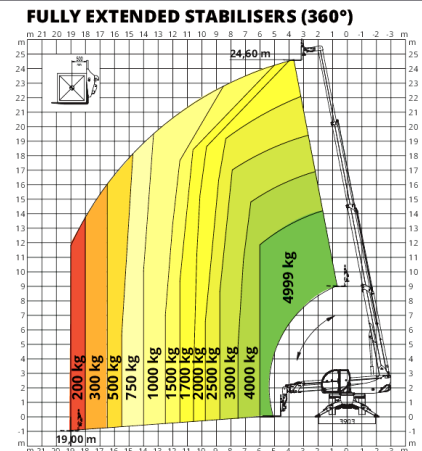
FULLY EXTENDED STABILISERS (360°)

m 21 20 19 18 17 16 15 14 13 12 11 10 9 8 7 6 5 4 3 2 1 0 -1 -2 -3 m

24,60 m

4999 kg

200 kg
300 kg
500 kg
750 kg
1000 kg
1500 kg
1700 kg
2000 kg
2500 kg
3000 kg
4000 kg

19,00 m

3903

m 25 24 23 22 21 20 19 18 17 16 15 14 13 12 11 10 9 8 7 6 5 4 3 2 1 0 -1 m